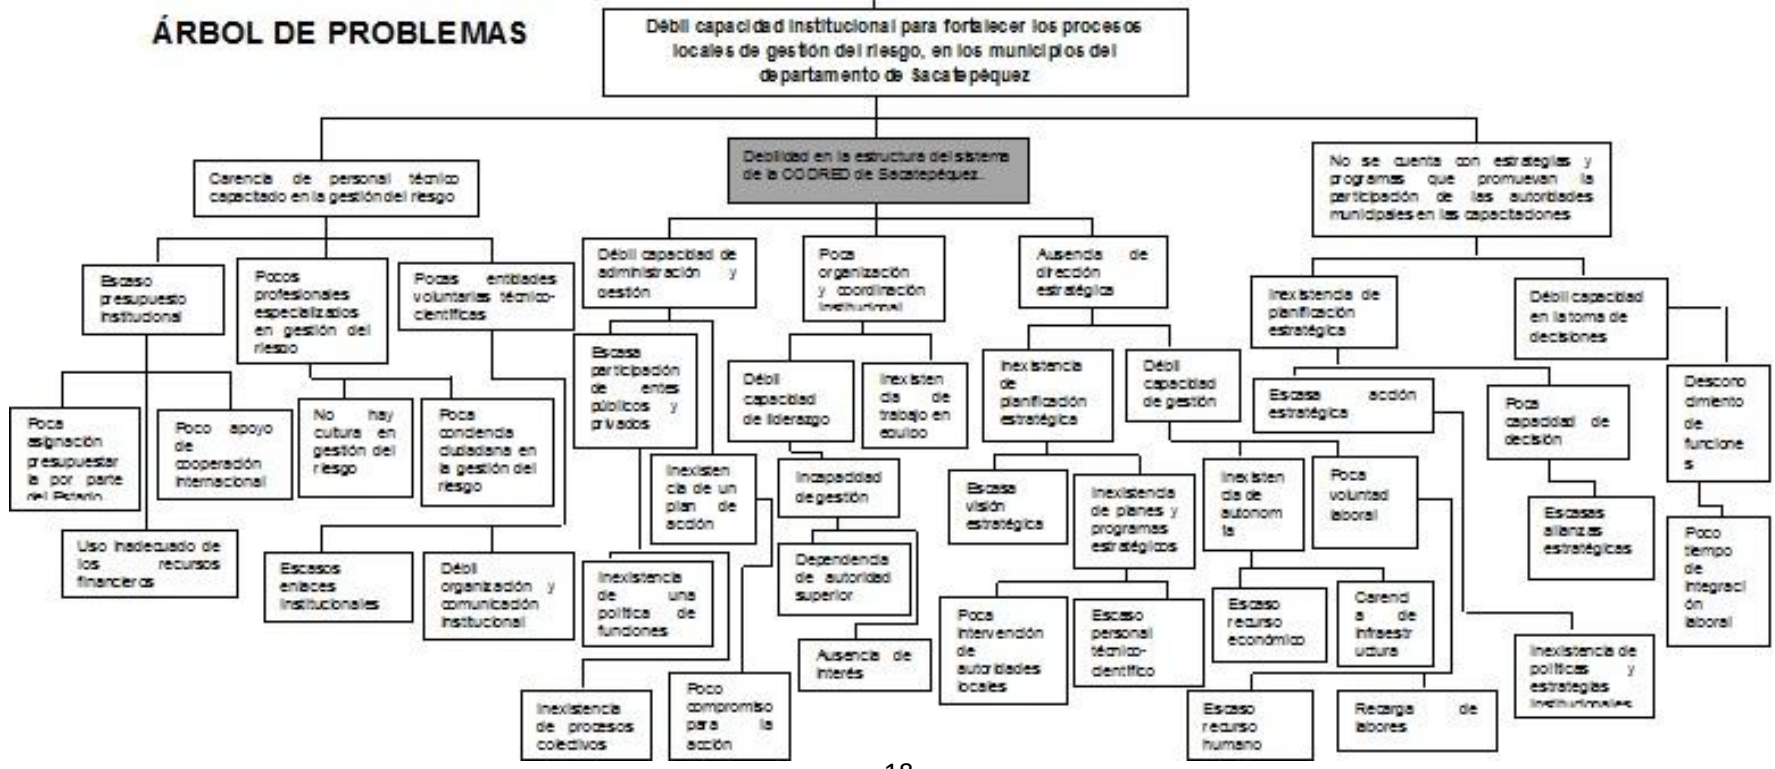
ÁRBOL DE PROBLEMAS

Débil capacidad institucional para fortalecer los procesos locales de gestión del riesgo, en los municipios del departamento de Sacatepéquez

Carencia de personal técnico capacitado en la gestión del riesgo

Debilidad en la estructura del sistema de la CODRED de Sacatepéquez.

No se cuenta con estrategias y programas que promuevan la participación de las autoridades municipales en las capacitaciones

Escaso presupuesto institucional

Pocos profesionales especializados en gestión del riesgo

Pocas entidades voluntarias técnico-científicas

Débil capacidad de administración y gestión

Poca organización y coordinación institucional

Ausencia de dirección estratégica

Inexistencia de planificación estratégica

Débil capacidad en la toma de decisiones

Poca asignación presupuestar la por parte del Estado

Poco apoyo de cooperación internacional

No hay cultura en gestión del riesgo

Poca conciencia ciudadana en la gestión del riesgo

Escasa participación de entes públicos y privados

Débil capacidad de liderazgo

Inexistencia de trabajo en equipo

Inexistencia de planificación estratégica

Débil capacidad de gestión

Escasa acción estratégica

Poca capacidad de decisión

Desconocimiento de funciones

Uso inadecuado de los recursos financieros

Inexistencia de un plan de acción

Incapacidad de gestión

Escasa visión estratégica

Inexistencia de planes y programas estratégicos

Inexistencia de autonomía

Poca voluntad laboral

Escasas alianzas estratégicas

Poco tiempo de integración laboral

Escasos enlaces institucionales

Débil organización y comunicación institucional

Inexistencia de una política de funciones

Dependencia de autoridad superior

Poca intervención de autoridades locales

Escaso personal técnico-científico

Escaso recurso económico

Carencia de infraestructura

Inexistencia de políticas y estrategias institucionales

Ausencia de interés

Inexistencia de procesos colectivos

Poco compromiso para la acción

Escaso recurso humano

Recarga de labores

18